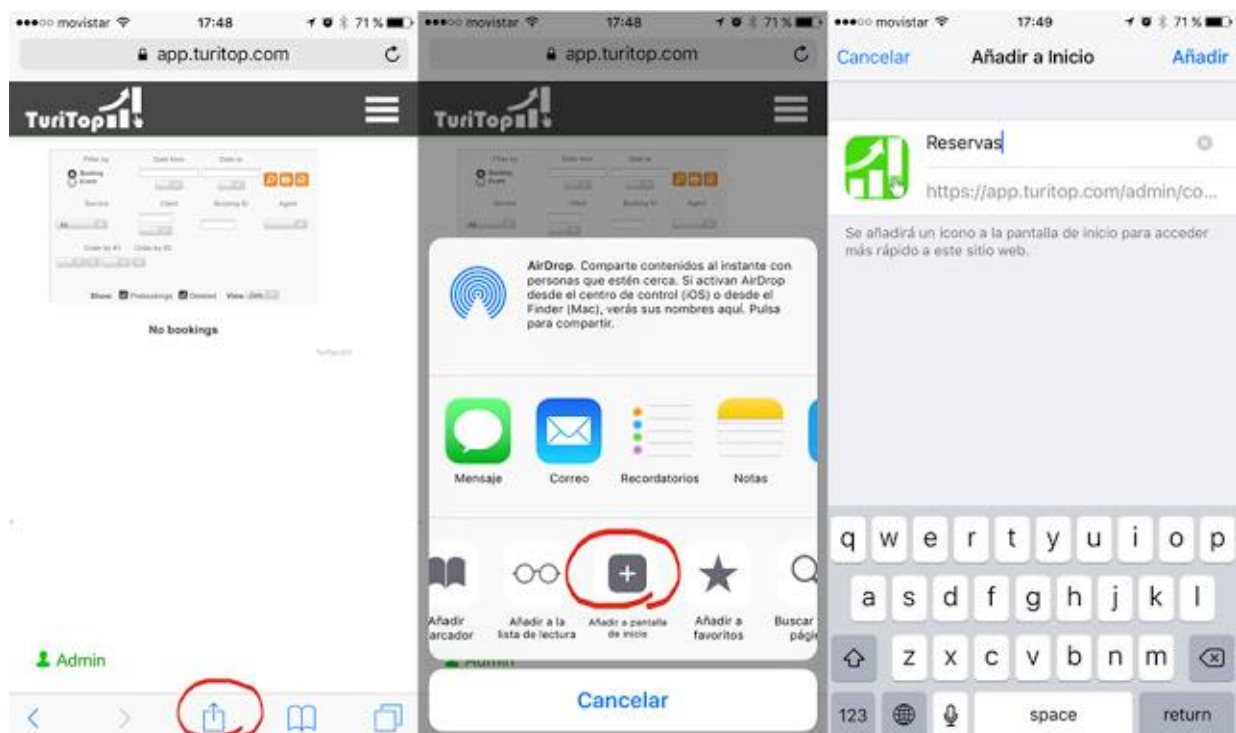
●●●○○ movistar 17:48 71 %
app.turitop.com

TuriTop

Filter by Date from Date to
Booking Event
Service Client Booking ID Agent
Order by #1 Order by #2
Show Prebookings Deleted View

No bookings

Admin

●●●○○ movistar 17:48 71 %
app.turitop.com

TuriTop

AirDrop. Comparte contenidos al instante con personas que estén cerca. Si activan AirDrop desde el centro de control (iOS) o desde el Finder (Mac), verás sus nombres aquí. Pulsa para compartir.

Mensaje
Correo
Recordatorios
Notas

Añadir marcador
Añadir a la lista de lectura
Añadir a pantalla de inicio
Añadir a favoritos
Buscar en la página

Cancelar

●●●○○ movistar 17:49 71 %
Cancelar
Añadir a Inicio
Añadir

Reservas
https://app.turitop.com/admin/co...

Se añadirá un icono a la pantalla de inicio para acceder más rápido a este sitio web.

q w e r t y u i o p
a s d f g h j k l
z x c v b n m
123 space return